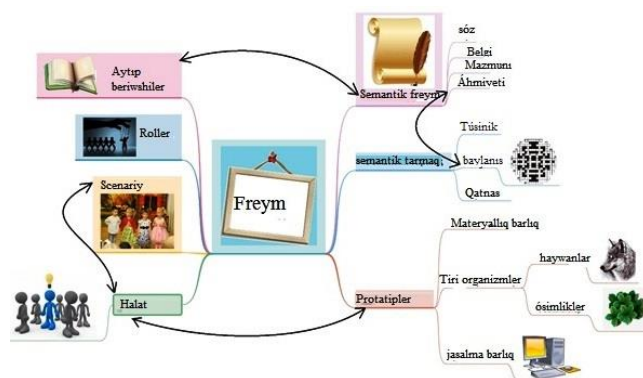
Aytıp beriwshiler

Roller

Scenariy

Halat

Freym

Semantik freym

sóz

Belgi

Mazmunı

Áhmiyeti

semantik tarmaq;

Túsinik

baylanıs

Qatnas

Prototipler

Materyallıq barlıq

Tiri organizmler

haywanlar

ósimlikler

jasalma barlıq